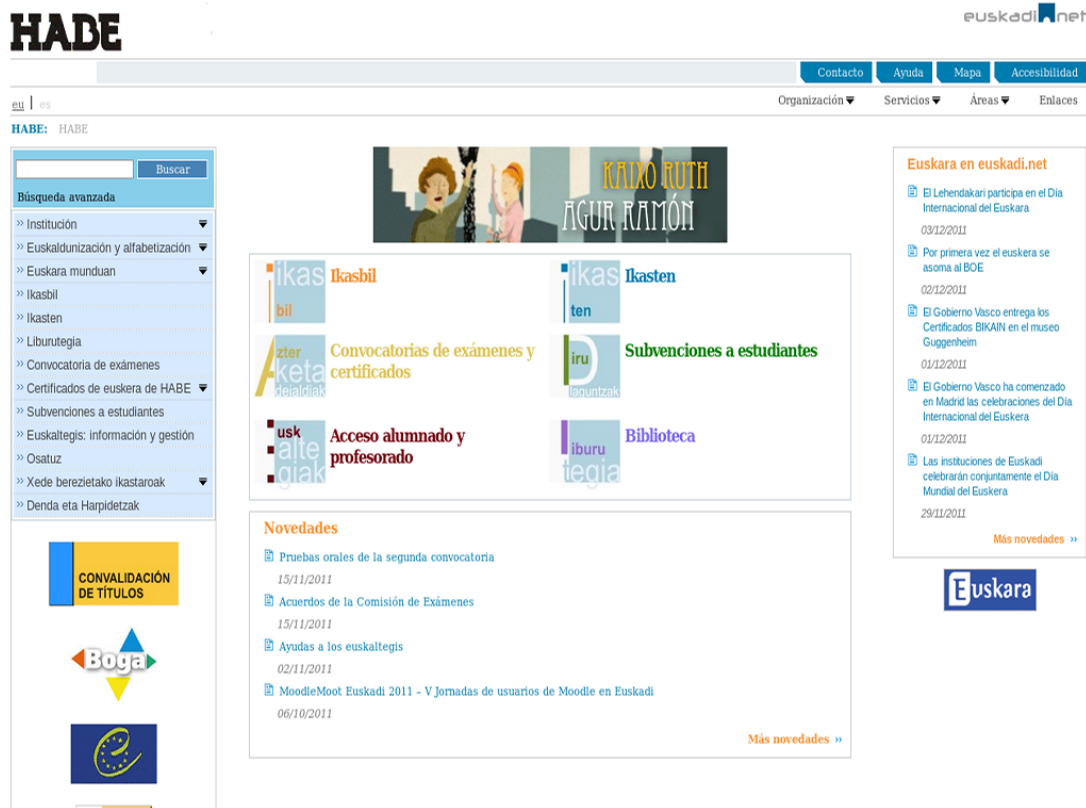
HABE

euskadi.net

Contacto Ayuda Mapa Accesibilidad

eu | es

Organización Servicios Áreas Enlaces

HABE: HABE

Buscar

Búsqueda avanzada

Institución
Euskaldunización y alfabetización
Euskara munduan
Ikasbil
Ikasten
Liburutegia
Convocatoria de exámenes
Certificados de euskera de HABE
Subvenciones a estudiantes
Euskaltegis: información y gestión
Osatuz
Xede berezietako ikastaroak
Denda eta Harpidetzak

CONVALIDACIÓN DE TÍTULOS

Boga

KAIXO RUTH
AGUR RAMÓN

ikas bil Ikasbil

ikas ten Ikasten

azter keta deialdiak Convocatorias de exámenes y certificados

diru laguntzak Subvenciones a estudiantes

ikasle irakasle atal giak Acceso alumnado y profesorado

liburu tegia Biblioteca

Novedades

Pruebas orales de la segunda convocatoria
15/11/2011

Acuerdos de la Comisión de Exámenes
15/11/2011

Ayudas a los euskaltegis
02/11/2011

MoodleMoot Euskadi 2011 - V Jornadas de usuarios de Moodle en Euskadi
06/10/2011

Más novedades »

Euskara en euskadi.net

El Lehendakari participa en el Día Internacional del Euskara
03/12/2011

Por primera vez el euskera se asoma al BOE
02/12/2011

El Gobierno Vasco entrega los Certificados BIKAIN en el museo Guggenheim
01/12/2011

El Gobierno Vasco ha comenzado en Madrid las celebraciones del Día Internacional del Euskera
01/12/2011

Las instituciones de Euskadi celebrarán conjuntamente el Día Mundial del Euskera
29/11/2011

Más novedades »

Euskara